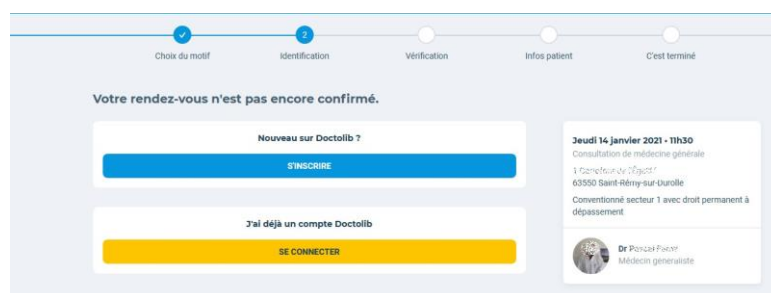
✓ Choix du motif
2 Identification
Vérification
Infos patient
C'est terminé

Votre rendez-vous n'est pas encore confirmé.

Nouveau sur Doctolib ?

S'INSCRIRE

J'ai déjà un compte Doctolib

SE CONNECTER

Jeudi 14 janvier 2021 - 11h30
Consultation de médecine générale
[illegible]
63550 Saint-Rémy-sur-Durolle
Conventionné secteur 1 avec droit permanent à dépassement

Dr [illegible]
Médecin généraliste